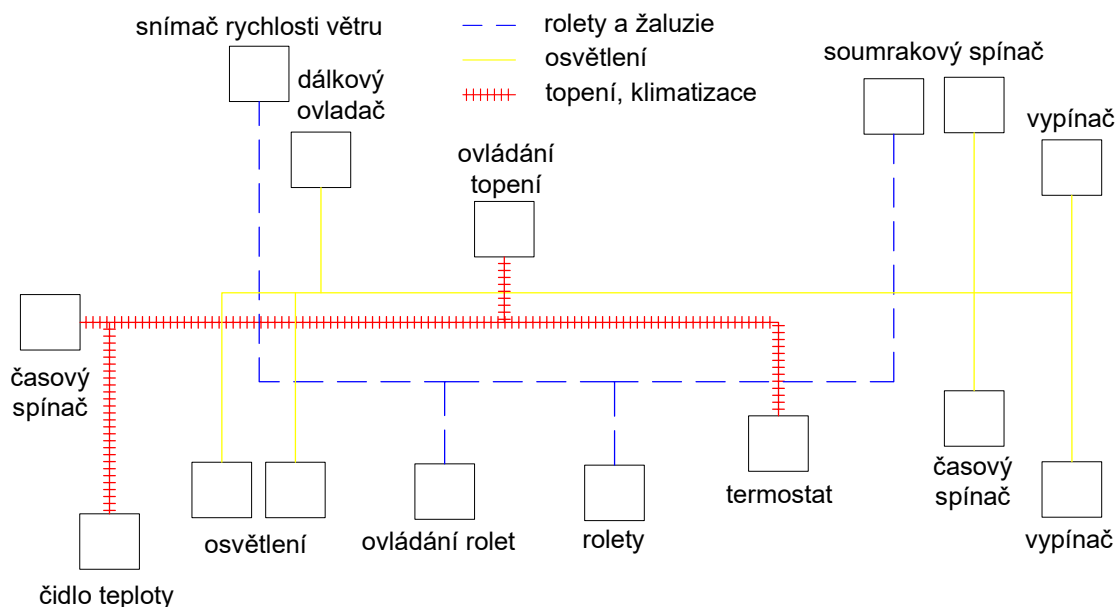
snímač rychlosti větru

rolety a žaluzie
osvětlení
topení, klimatizace

soumrakový spínač

dálkový ovladač

vypínač

ovládání topení

časový spínač

termostat

časový spínač

osvětlení

ovládání rolet

rolety

vypínač

čidlo teploty